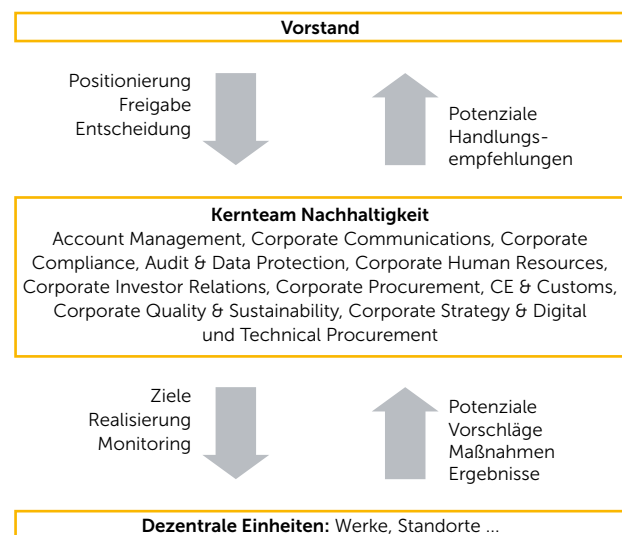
Vorstand

Positionierung
Freigabe
Entscheidung

Potenziale
Handlungsempfehlungen

Kernteam Nachhaltigkeit
Account Management, Corporate Communications, Corporate Compliance, Audit & Data Protection, Corporate Human Resources, Corporate Investor Relations, Corporate Procurement, CE & Customs, Corporate Quality & Sustainability, Corporate Strategy & Digital und Technical Procurement

Ziele
Realisierung
Monitoring

Potenziale
Vorschläge
Maßnahmen
Ergebnisse

Dezentrale Einheiten: Werke, Standorte ...